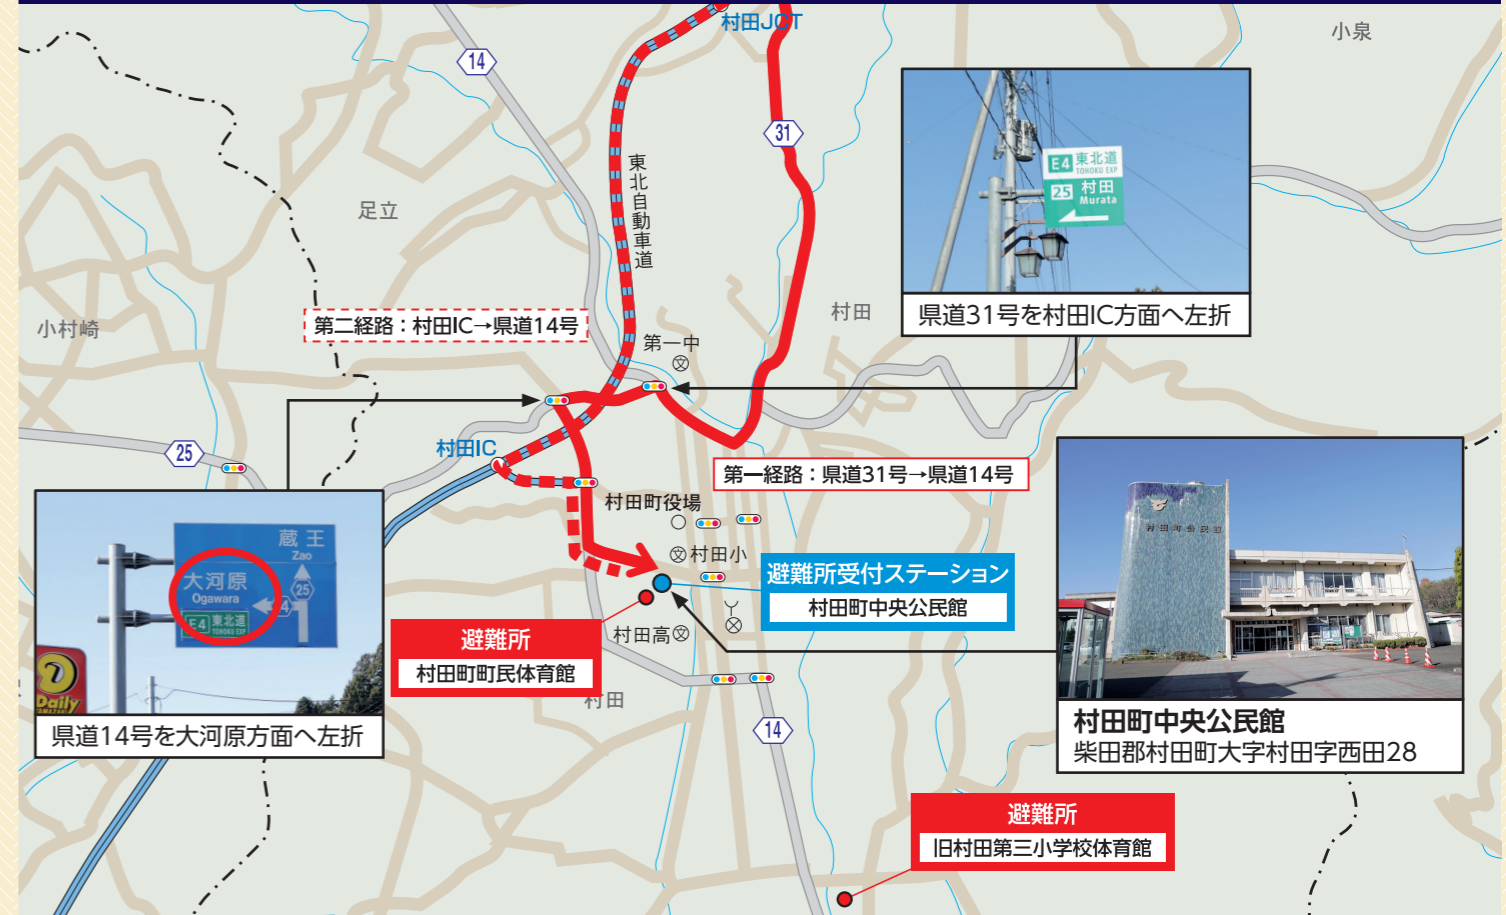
村田JCT
小泉
14
31
E4 東北道
TOHOKU EXP
25 村田
Murata
足立
東北自動車道
県道31号を村田IC方面へ左折
小村崎
第二経路：村田IC→県道14号
第一中
村田
25
村田IC
第一経路：県道31号→県道14号
村田町役場
村田小
避難所受付ステーション
村田町中央公民館
蔵王
Zao
大河原
Ogawara
25
4
E4 東北道
TOHOKU EXP
Daily
避難所
村田町町民体育館
村田高
村田
14
県道14号を大河原方面へ左折
村田町中央公民館
柴田郡村田町大字村田字西田28
避難所
旧村田第三小学校体育館